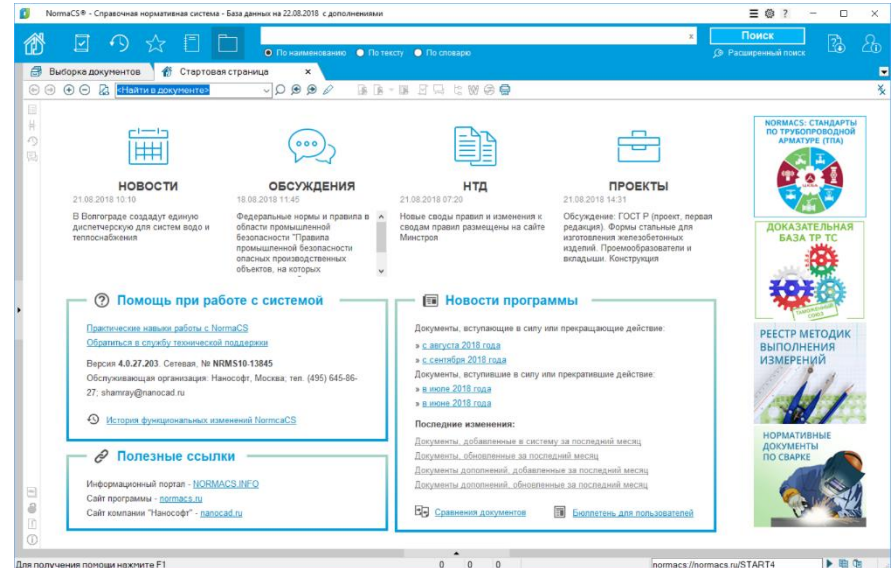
NormaCS® - Справочная нормативная система - База данных на 22.08.2018 с дополнениями

? — □ ✕

Поиск

По наименованию По тексту По словарю

Расширенный поиск

Выборка документов Стартовая страница ✕

<Найти в документе>

НОВОСТИ
21.08.2018 10:10
В Волгограде создадут единую диспетчерскую для систем водо и теплоснабжения

ОБСУЖДЕНИЯ
18.08.2018 11:45
Федеральные нормы и правила в области промышленной безопасности "Правила промышленной безопасности опасных производственных объектов, на которых

НТД
21.08.2018 07:20
Новые своды правил и изменения к сводам правил размещены на сайте Минстроя

ПРОЕКТЫ
21.08.2018 14:31
Обсуждение: ГОСТ Р (проект, первая редакция). Формы стальные для изготовления железобетонных изделий. Промообразователи и вкладыши. Конструкция

Помощь при работе с системой

Практические навыки работы с NormaCS
Обратиться в службу технической поддержки

Версия 4.0.27.203. Сетевая, № NRMS10-13845
Обслуживающая организация: Нанософт, Москва; тел. (495) 645-86-27; shamray@nanocad.ru

История функциональных изменений NormaCS

Полезные ссылки

Информационный портал - NORMACS.INFO
Сайт программы - normacs.ru
Сайт компании "Нанософт" - nanocad.ru

Новости программы

Документы, вступающие в силу или прекращающие действие:
» с августа 2018 года
» с сентября 2018 года
Документы, вступившие в силу или прекратившие действие:
» в июне 2018 года
» в июне 2018 года

Последние изменения:
Документы, добавленные в систему за последний месяц
Документы, обновленные за последний месяц
Документы дополнений, добавленные за последний месяц
Документы дополнений, обновленные за последний месяц

Сравнения документов
Бюллетень для пользователей

NORMACS: СТАНДАРТЫ ПО ТРУБОПРОВОДНОЙ АРМАТУРЕ (ТПА)

ДОКАЗАТЕЛЬНАЯ БАЗА ТР ТС

РЕЕСТР МЕТОДИК ВЫПОЛНЕНИЯ ИЗМЕРЕНИЙ

НОРМАТИВНЫЕ ДОКУМЕНТЫ ПО СВАРКЕ

Для получения помощи нажмите F1
0 0 0
normacs://normacs.ru/START4